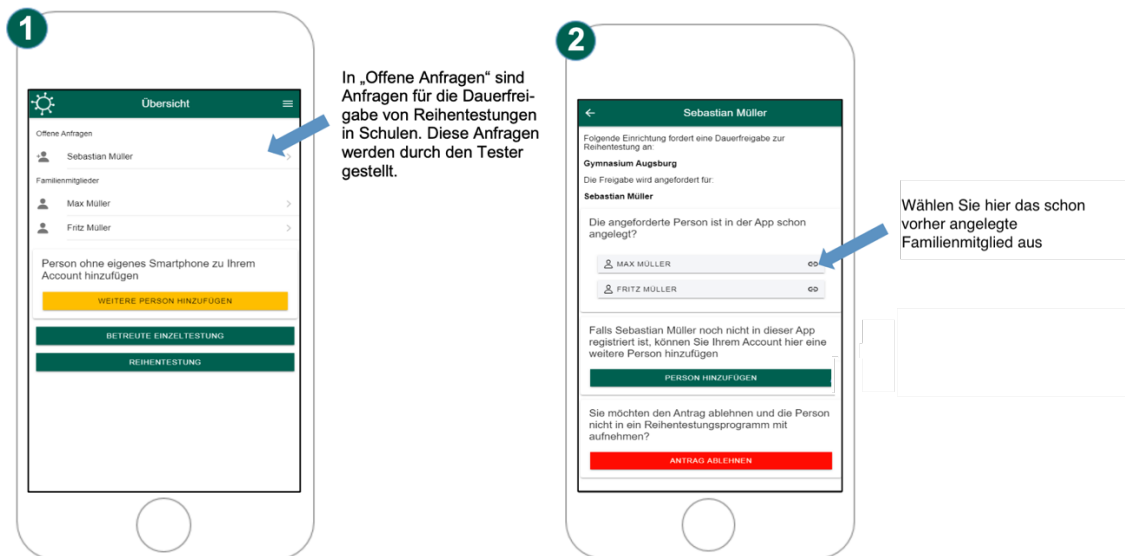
1

Übersicht

Offene Anfragen

Sebastian Müller

Familienmitglieder

Max Müller

Fritz Müller

Person ohne eigenes Smartphone zu Ihrem Account hinzufügen

WEITERE PERSON HINZUFÜGEN

BETREUTE EINZELTESTUNG

REIHENTESTUNG

In „Offene Anfragen“ sind Anfragen für die Dauerfreigabe von Reihentestungen in Schulen. Diese Anfragen werden durch den Tester gestellt.

2

Sebastian Müller

Folgende Einrichtung fordert eine Dauerfreigabe zur Reihentestung an

Gymnasium Augsburg

Die Freigabe wird angefordert für:

Sebastian Müller

Die angeforderte Person ist in der App schon angelegt?

MAX MÜLLER

FRITZ MÜLLER

Falls Sebastian Müller noch nicht in dieser App registriert ist, können Sie Ihrem Account hier eine weitere Person hinzufügen

PERSON HINZUFÜGEN

Sie möchten den Antrag ablehnen und die Person nicht in ein Reihentestungsprogramm mit aufnehmen?

ANTRAG ABLEHNEN

Wählen Sie hier das schon vorher angelegte Familienmitglied aus